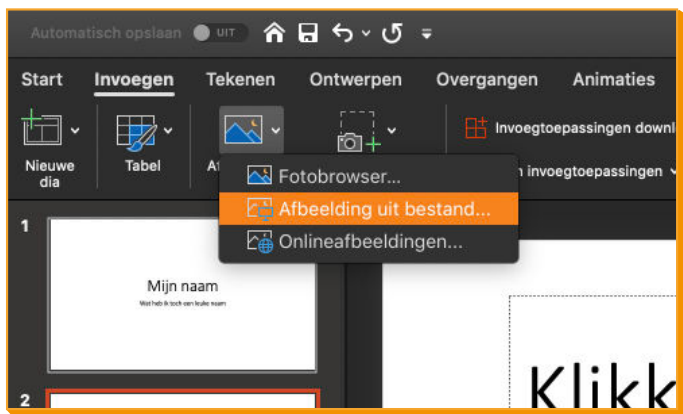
Automatisch opslaan UIT

Start Invoegen Tekenen Ontwerpen Overgangen Animaties

Nieuwe dia Tabel Af

Invoegtoepassingen downl

n invoegtoepassingen

Fotobrowser...
Afbeelding uit bestand...
Onlineafbeeldingen...

1

Mijn naam

Wat heb ik toch een leuke naam

2

Klikk